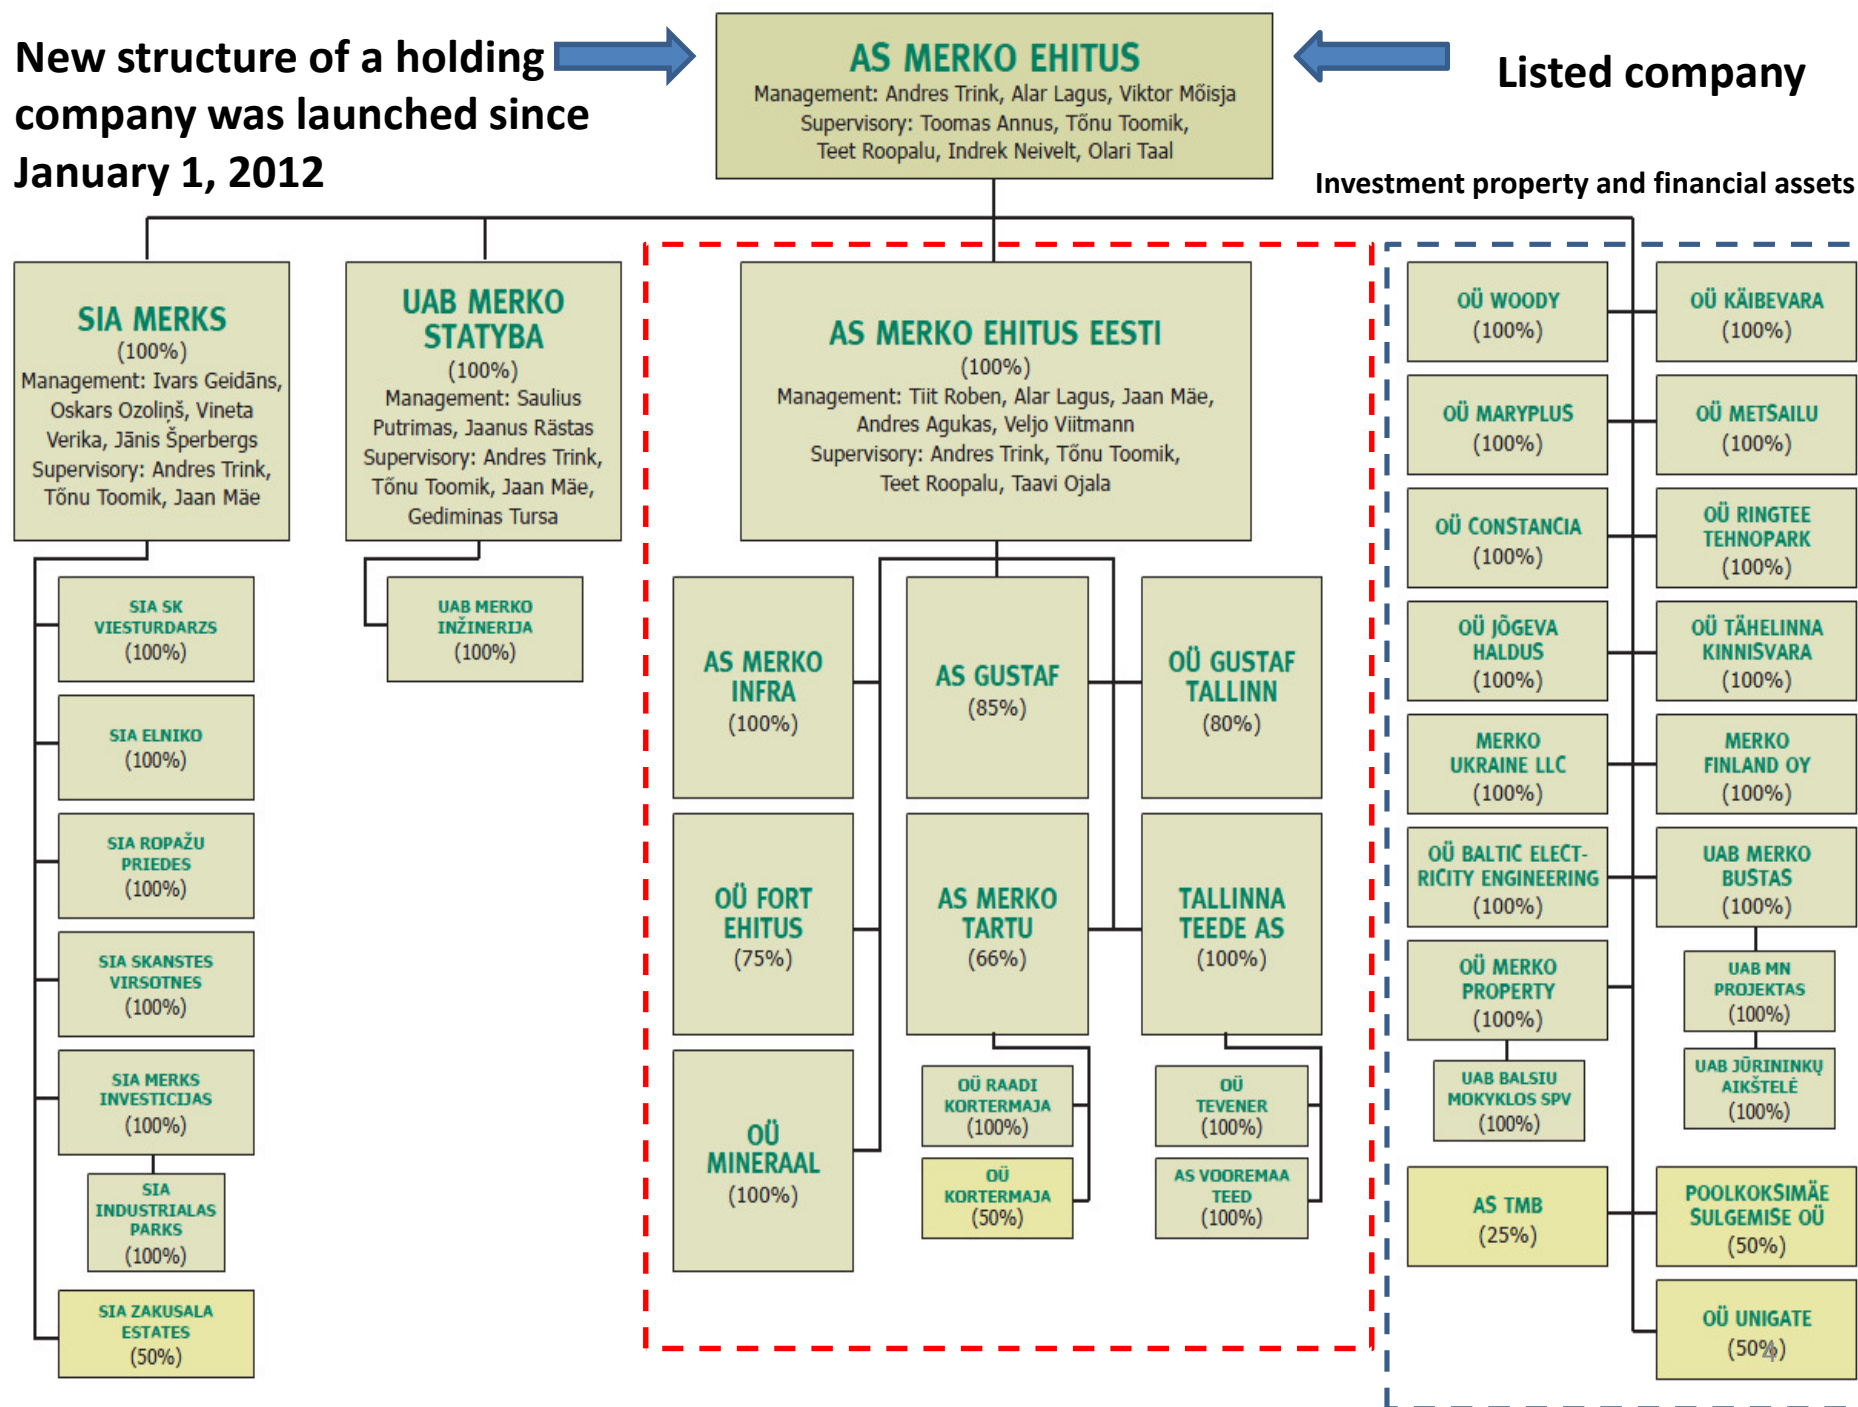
New structure of a holding company was launched since January 1, 2012

AS MERKO EHITUS
Management: Andres Trink, Alar Lagus, Viktor Mõisja
Supervisory: Toomas Annus, Tõnu Toomik, Teet Roopalu, Indrek Neivelt, Olari Taal

Listed company

Investment property and financial assets

SIA MERKS
(100%)
Management: Ivars Geidāns, Oskars Ozoliņš, Vineta Verika, Jānis Šperbergs
Supervisory: Andres Trink, Tõnu Toomik, Jaan Mäe

SIA SK VIESTURDARZS
(100%)

SIA ELNIKO
(100%)

SIA ROPAŽU PRIEDES
(100%)

SIA SKANSTES VIRSOTNES
(100%)

SIA MERKS INVESTICIJAS
(100%)

SIA INDUSTRIALAS PARKS
(100%)

SIA ZAKUSALA ESTATES
(50%)

UAB MERKO STATYBA
(100%)
Management: Saulius Putrimas, Jaanus Rästas
Supervisory: Andres Trink, Tõnu Toomik, Jaan Mäe, Gediminas Tursa

UAB MERKO INŽINERIJA
(100%)

AS MERKO EHITUS EESTI
(100%)
Management: Tiit Roben, Alar Lagus, Jaan Mäe, Andres Agukas, Veljo Viitmann
Supervisory: Andres Trink, Tõnu Toomik, Teet Roopalu, Taavi Ojala

AS MERKO INFRA
(100%)

AS GUSTAF
(85%)

OÜ GUSTAF TALLINN
(80%)

OÜ FORT EHITUS
(75%)

AS MERKO TARTU
(66%)

TALLINNA TEEDE AS
(100%)

OÜ MINERAAL
(100%)

OÜ RAADI KORTERMAJA
(100%)

OÜ KORTERMAJA
(50%)

OÜ TEVENER
(100%)

AS VOOREMAA TEED
(100%)

OÜ WOODY
(100%)

OÜ KÄIBEVARA
(100%)

OÜ MARYPLUS
(100%)

OÜ METSAILU
(100%)

OÜ CONSTANCIA
(100%)

OÜ RINGTEE TEHNOPARK
(100%)

OÜ JÕGEVA HALDUS
(100%)

OÜ TÄHELINNA KINNISVARA
(100%)

MERKO UKRAINE LLC
(100%)

MERKO FINLAND OY
(100%)

OÜ BALTIC ELECTRICITY ENGINEERING
(100%)

UAB MERKO BUSTAS
(100%)

OÜ MERKO PROPERTY
(100%)

UAB MN PROJEKTAS
(100%)

UAB BALSIU MOKYKLOS SPV
(100%)

UAB JŪRININKŲ AIKŠTELĖ
(100%)

AS TMB
(25%)

POOLKOKSIMÄE SULGEMISE OÜ
(50%)

OÜ UNIGATE
(50%)